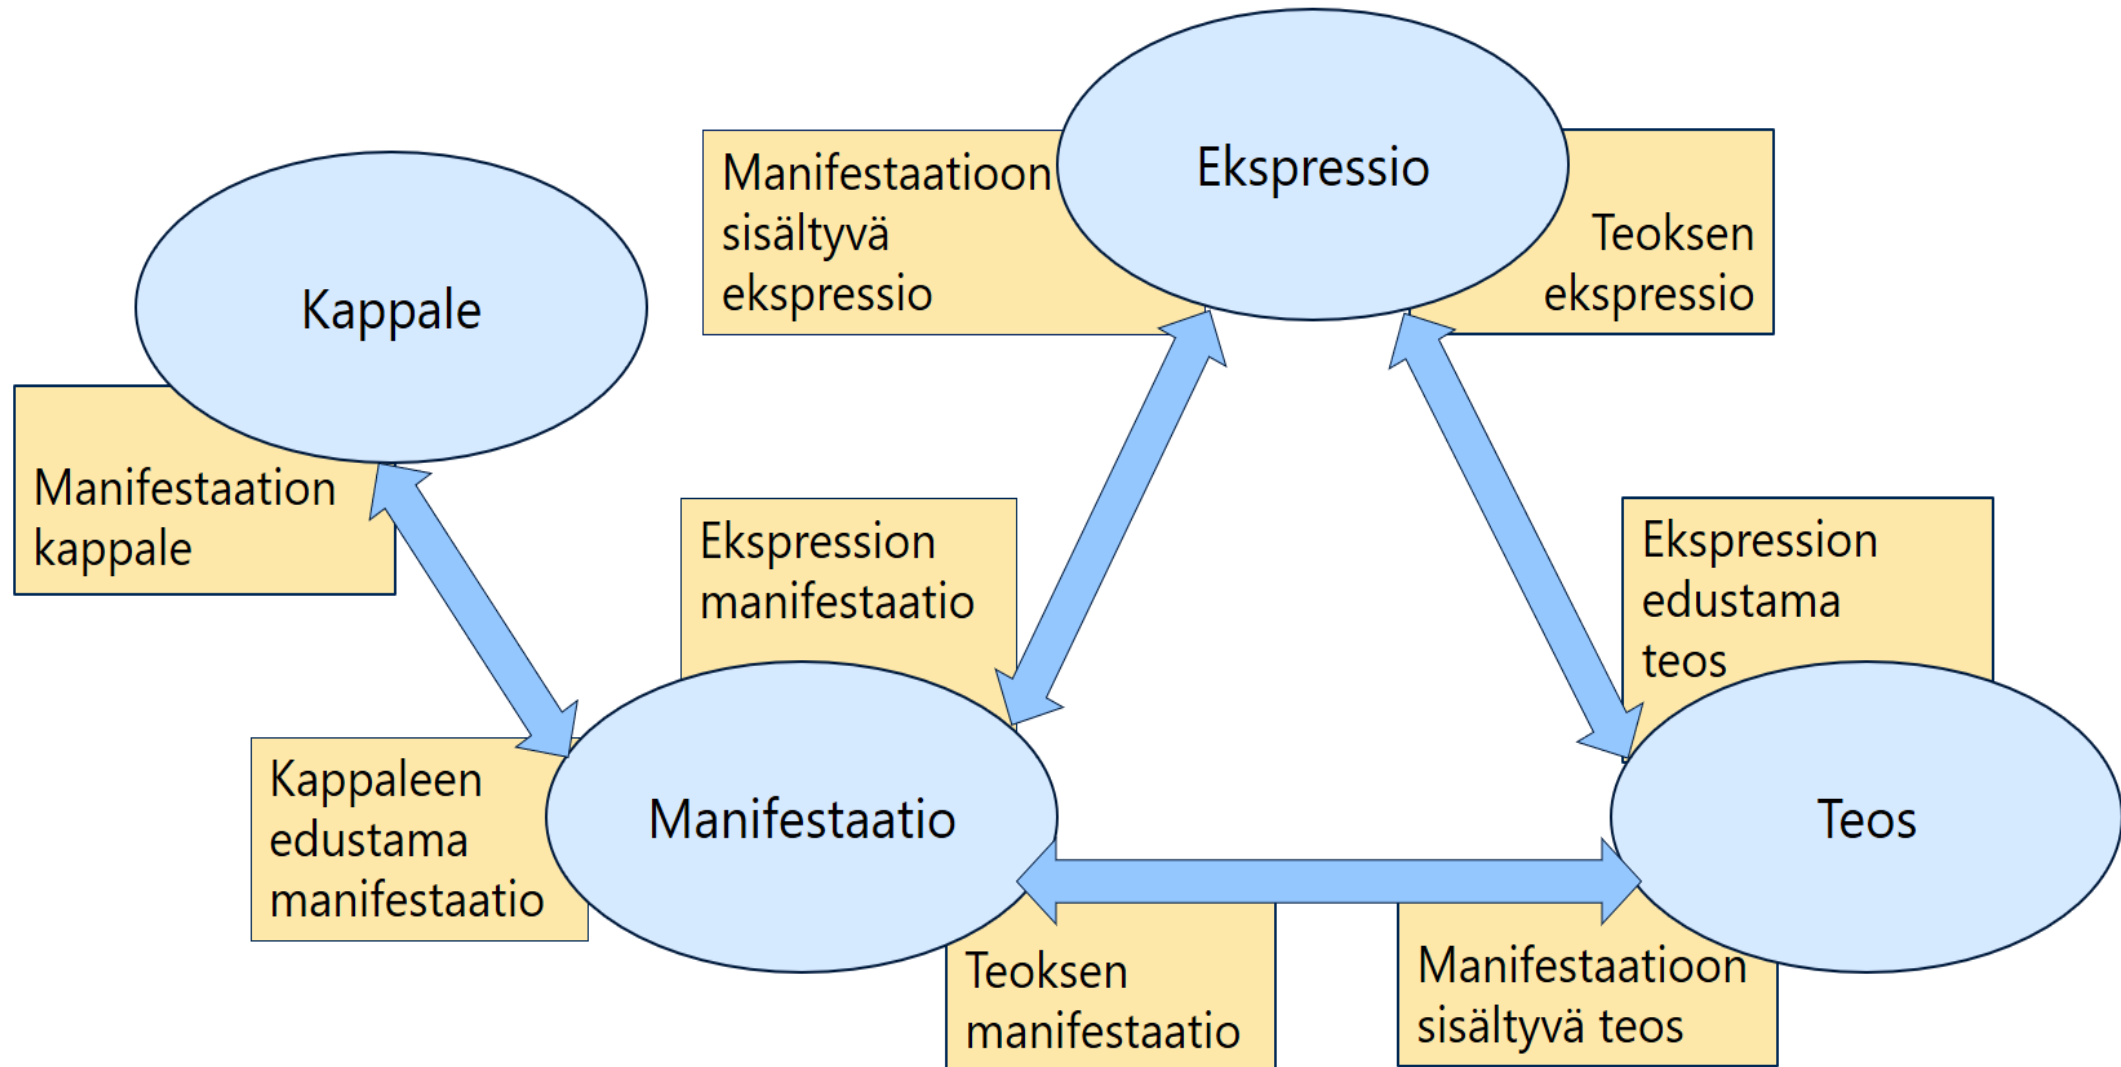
Kappale

Manifestaatioon sisältyvä ekspressio

Ekspressio

Teoksen ekspressio

Manifestaation kappale

Ekspression manifestaatio

Ekspression edustama teos

Kappaleen edustama manifestaatio

Manifestaatio

Teos

Teoksen manifestaatio

Manifestaatioon sisältyvä teos